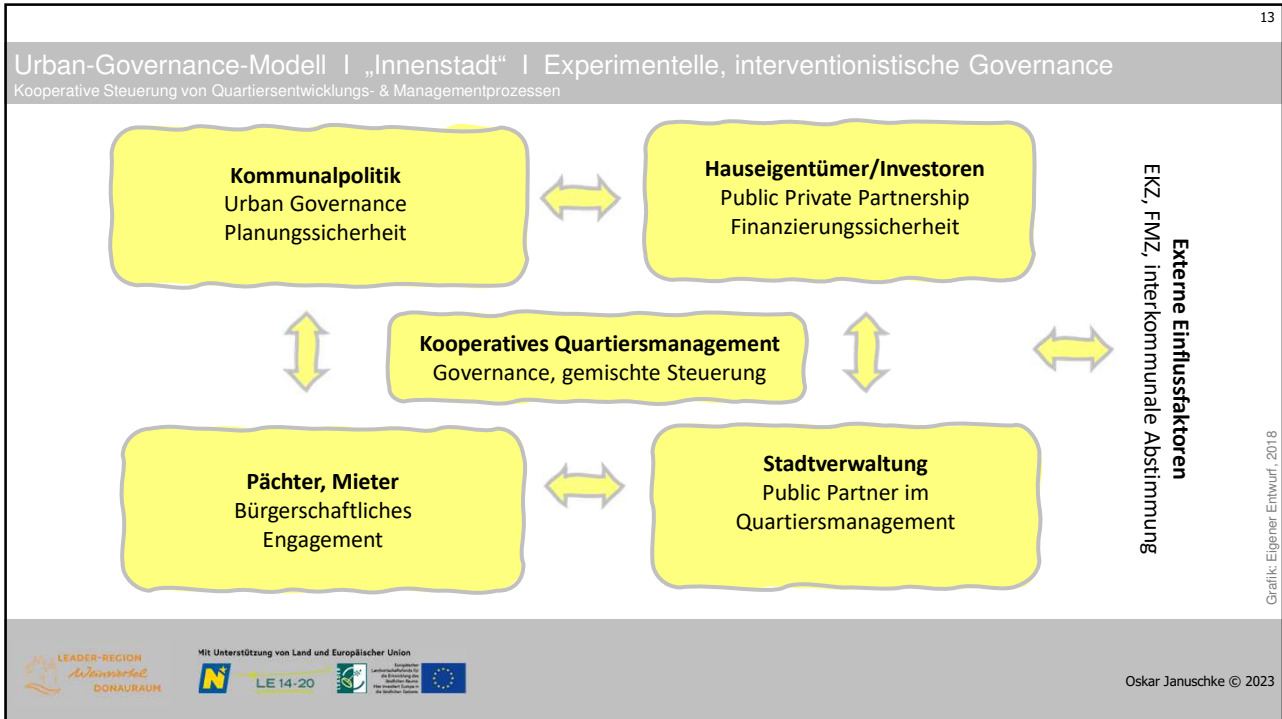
13

Urban-Governance-Modell I „Innenstadt“ I Experimentelle, interventionistische Governance
Kooperative Steuerung von Quartiersentwicklungs- & Managementprozessen

**Kommunalpolitik**
Urban Governance
Planungssicherheit

**Hauseigentümer/Investoren**
Public Private Partnership
Finanzierungssicherheit

**Kooperatives Quartiersmanagement**
Governance, gemischte Steuerung

**Pächter, Mieter**
Bürgerschaftliches Engagement

**Stadtverwaltung**
Public Partner im Quartiersmanagement

**Externe Einflussfaktoren**
EKZ, FMZ, interkommunale Abstimmung

Grafik: Eigener Entwurf, 2018

LEADER-REGION Weinviertel DONAURAUM

Mit Unterstützung von Land und Europäischer Union

LE 14-20

Europäischer Landwirtschaftsfonds für die Entwicklung des ländlichen Raums: Hier investiert Europa in die ländlichen Gebiete

Oskar Januschke © 2023